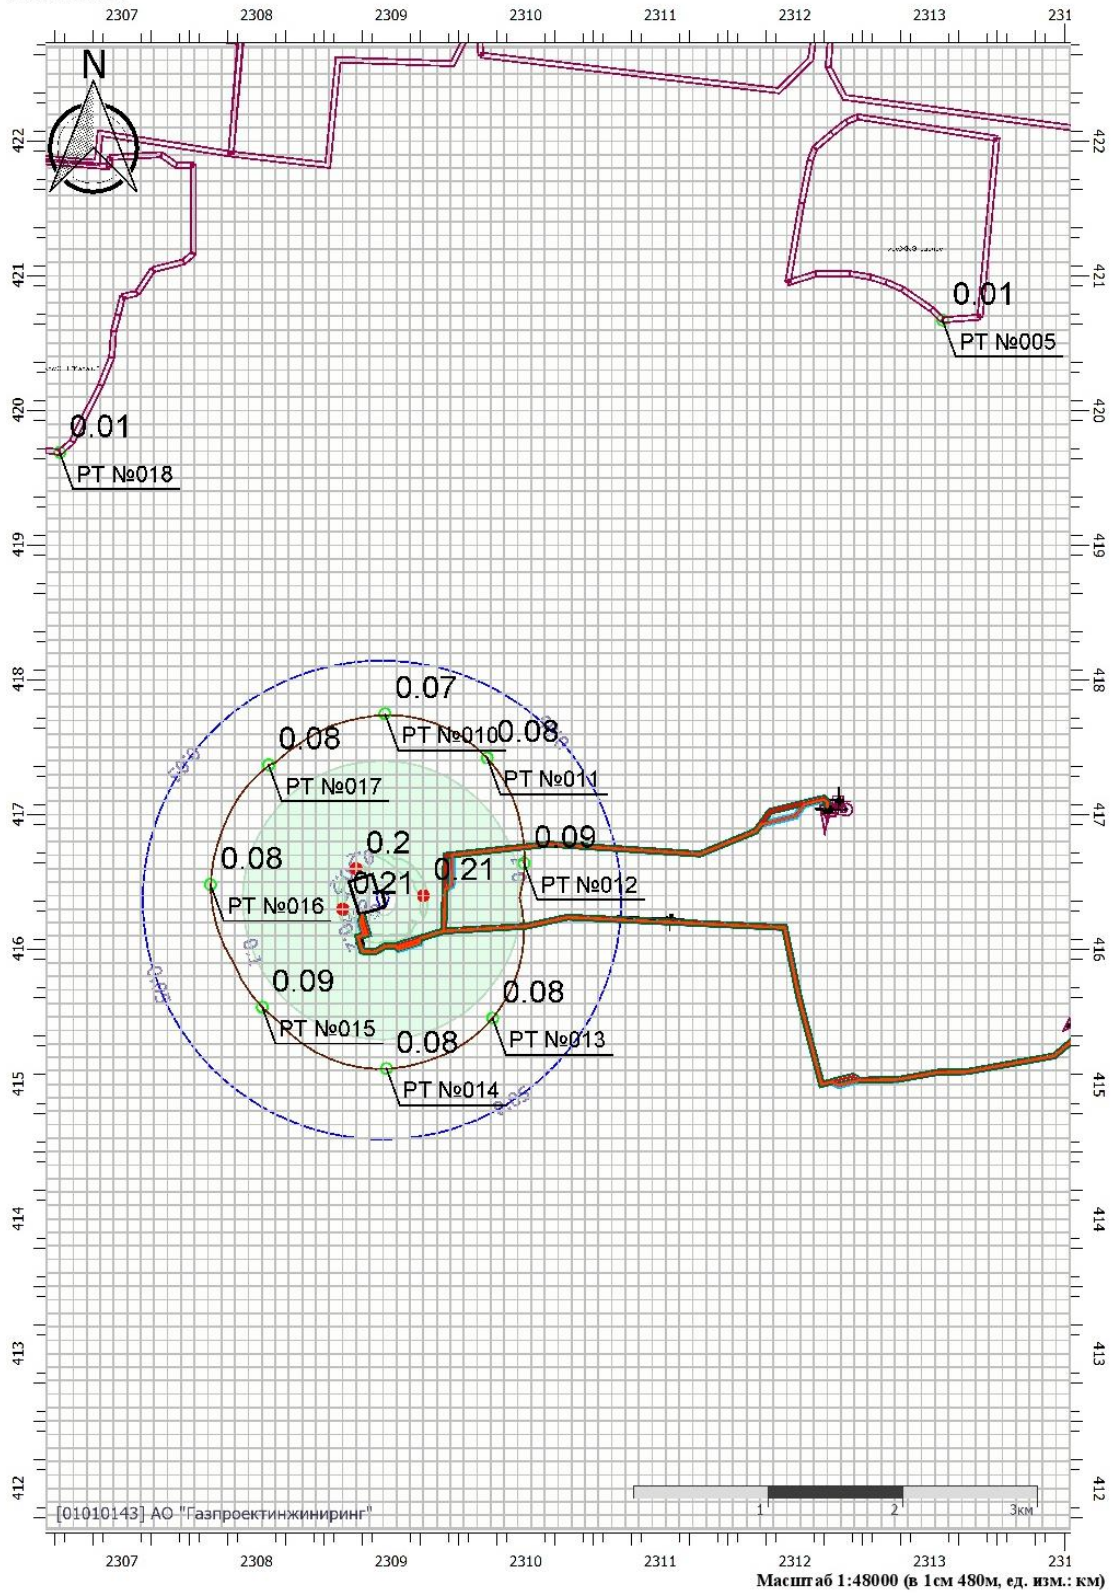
2307 2308 2309 2310 2311 2312 2313 231

N

422 421 420 419 418 417 416 415 414 413 412

0.01
РТ №005

0.01
РТ №018

0.07
РТ №010
0.08
0.08
РТ №017
РТ №011
0.2
0.09
0.08
0.21
0.21
РТ №012
РТ №016
0.09
0.08
РТ №015
0.08
РТ №013
РТ №014

0.05
0.1

1 2 3км

[01010143] АО "Газпроектинжиниринг"

2307 2308 2309 2310 2311 2312 2313 231

Масштаб 1:48000 (в 1см 480м, ед. изм.: км)